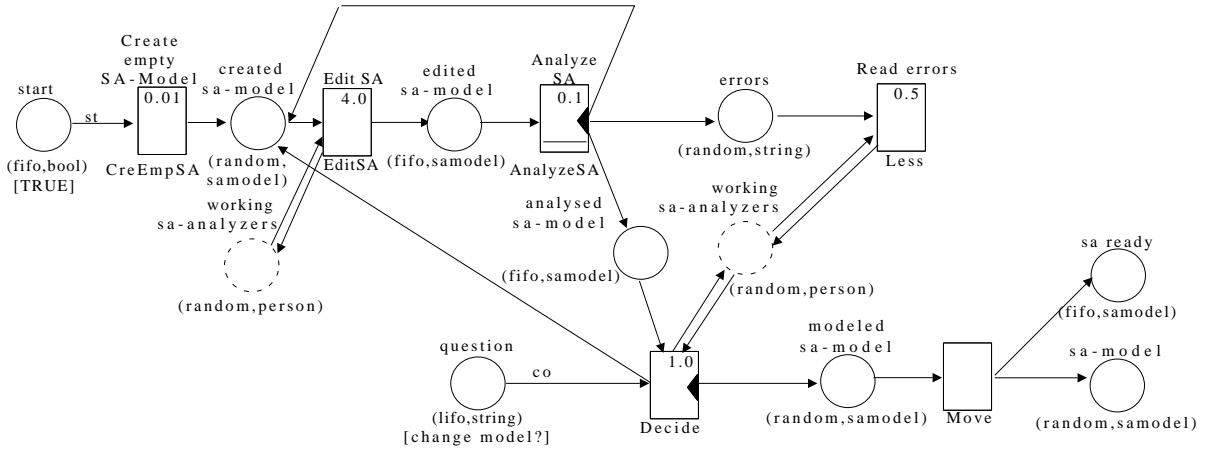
start
st
(fifo,bool)
[TRUE]

Create empty SA-Model
0.01
CreEmpSA

created sa-model
(random, samodel)

Edit SA
4.0
EditSA

working sa-analyzers
(random,person)

edited sa-model
(fifo,samodel)

Analyze SA
0.1
AnalyzeSA

errors
(random,string)

Read errors
0.5
Less

analysed sa-model
(fifo,samodel)

working sa-analyzers
(random,person)

question
co
(lifo,string)
[change model?]

1.0
Decide

modeled sa-model
(random,samodel)

Move

sa ready
(fifo,samodel)

sa-model
(random,samodel)